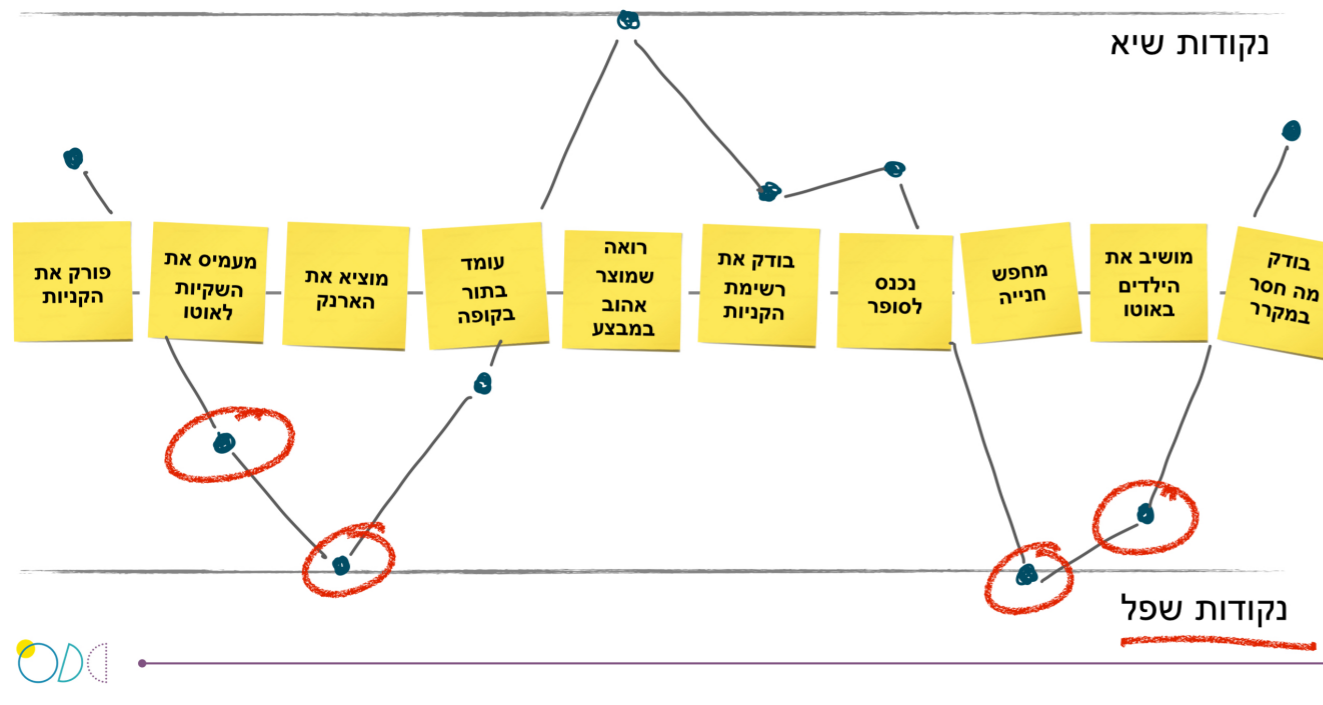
נקודות שיא

בודק מה חסר במקרר

מושיב את הילדים באוטו

מחפש חנייה

נכנס לסופר

בודק את רשימת הקניות

רואה שמוצר אהוב במבצע

עומד בתור בקופה

מוציא את הארנק

מעמיס את השקיות לאוטו

פורק את הקניות

נקודות שפל